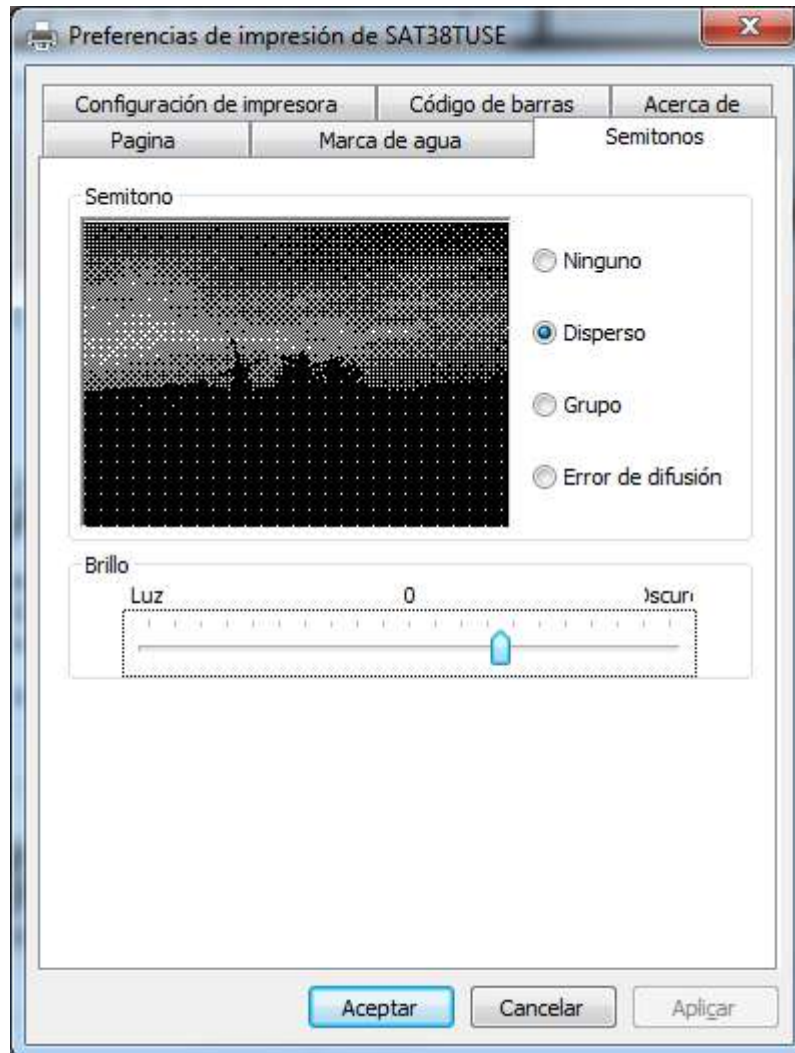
Preferencias de impresión de SAT38TUSE

Configuración de impresora
Código de barras
Acerca de
Pagina
Marca de agua
Semitonos

Semitono

Ninguno
Disperso
Grupo
Error de difusión

Brillo
Luz
0
)scur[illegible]

Aceptar
Cancelar
Aplicar